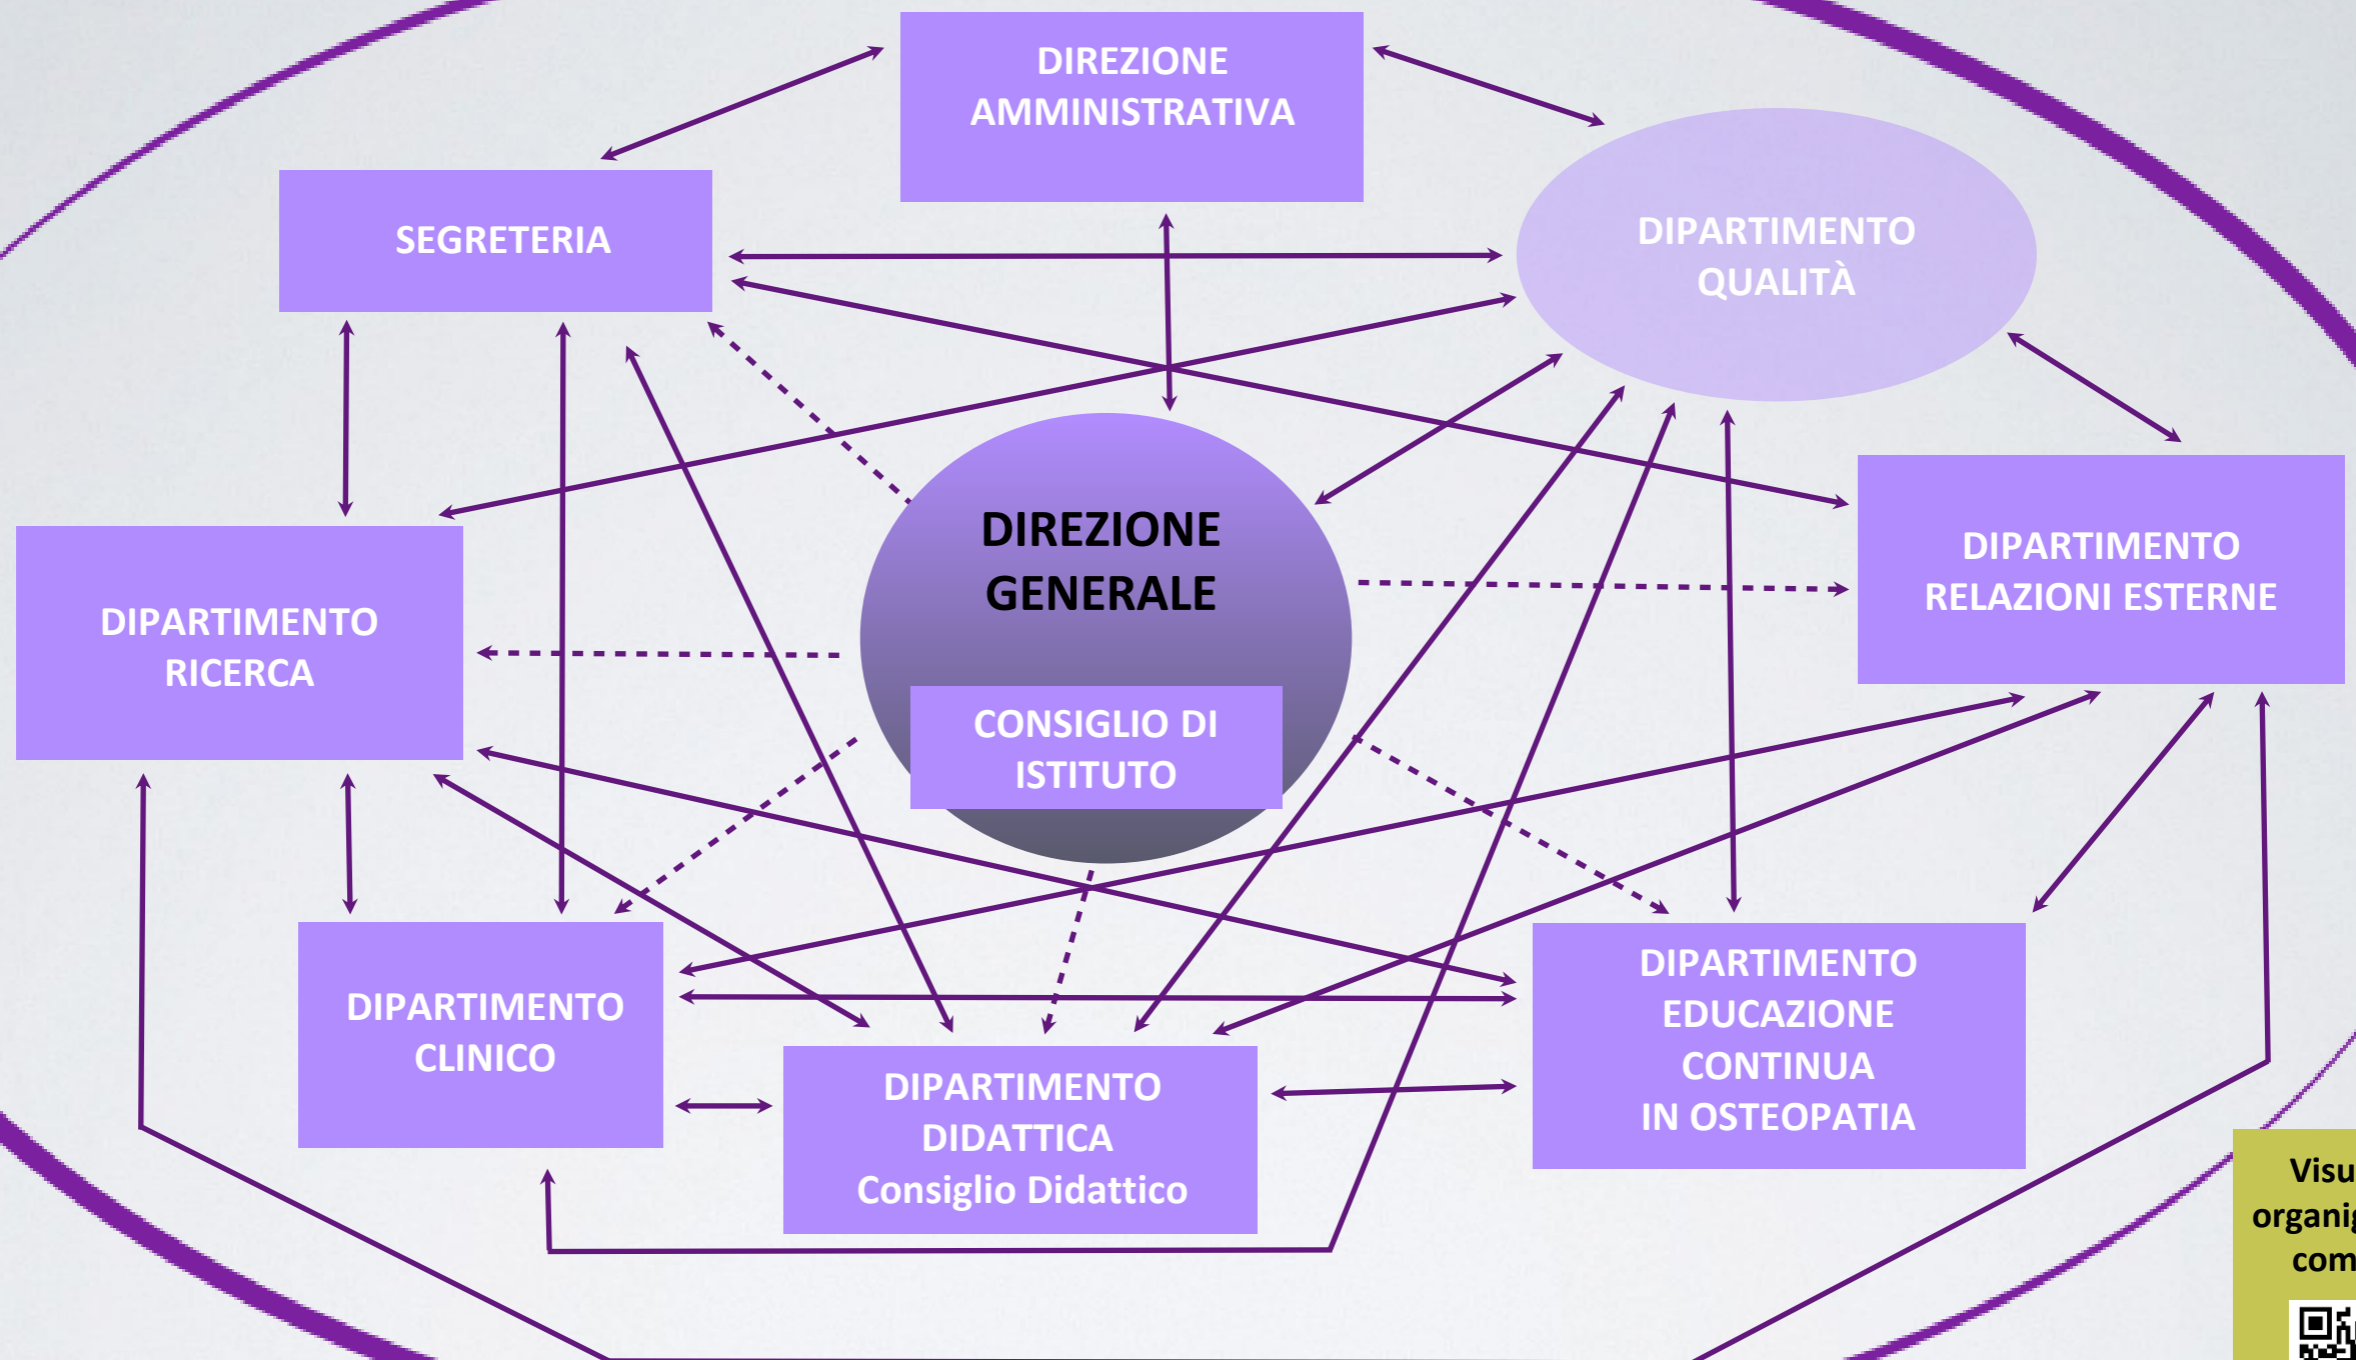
DIREZIONE AMMINISTRATIVA

SEGRETERIA

DIPARTIMENTO QUALITÀ

DIREZIONE GENERALE

CONSIGLIO DI ISTITUTO

DIPARTIMENTO RELAZIONI ESTERNE

DIPARTIMENTO RICERCA

DIPARTIMENTO CLINICO

DIPARTIMENTO DIDATTICA
Consiglio Didattico

DIPARTIMENTO EDUCAZIONE CONTINUA IN OSTEOPATIA

Visu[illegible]
organi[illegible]
com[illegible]